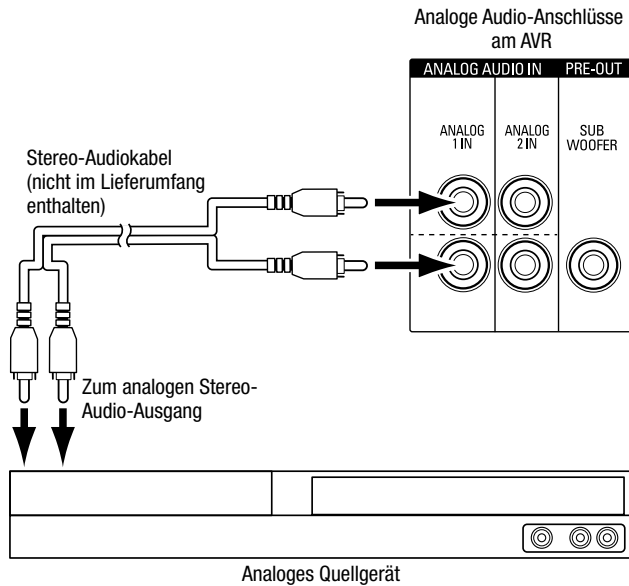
Analoge Audio-Anschlüsse am AVR

ANALOG AUDIO IN

PRE-OUT

ANALOG 1 IN

ANALOG 2 IN

SUB WOOFER

Stereo-Audiokabel (nicht im Lieferumfang enthalten)

Zum analogen Stereo-Audio-Ausgang

Analoges Quellgerät